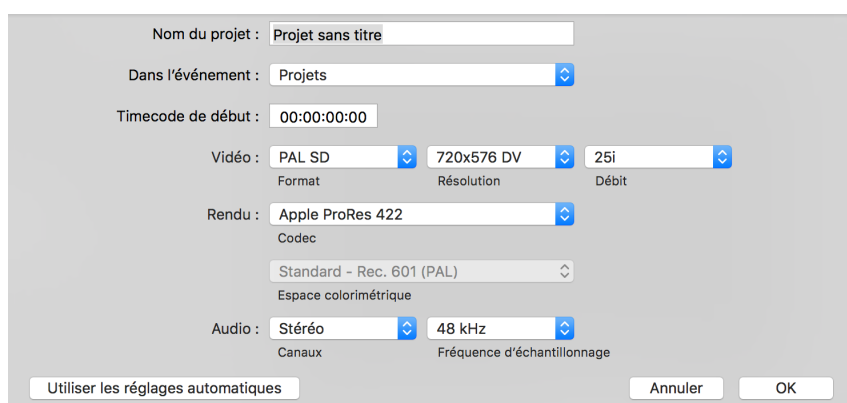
Nom du projet : Projet sans titre

Dans l'événement : Projets

Timecode de début : 00:00:00:00

Vidéo : PAL SD 720x576 DV 25i
Format Résolution Débit

Rendu : Apple ProRes 422
Codec

Standard - Rec. 601 (PAL)
Espace colorimétrique

Audio : Stéréo 48 kHz
Canaux Fréquence d'échantillonnage

Utiliser les réglages automatiques

Annuler

OK